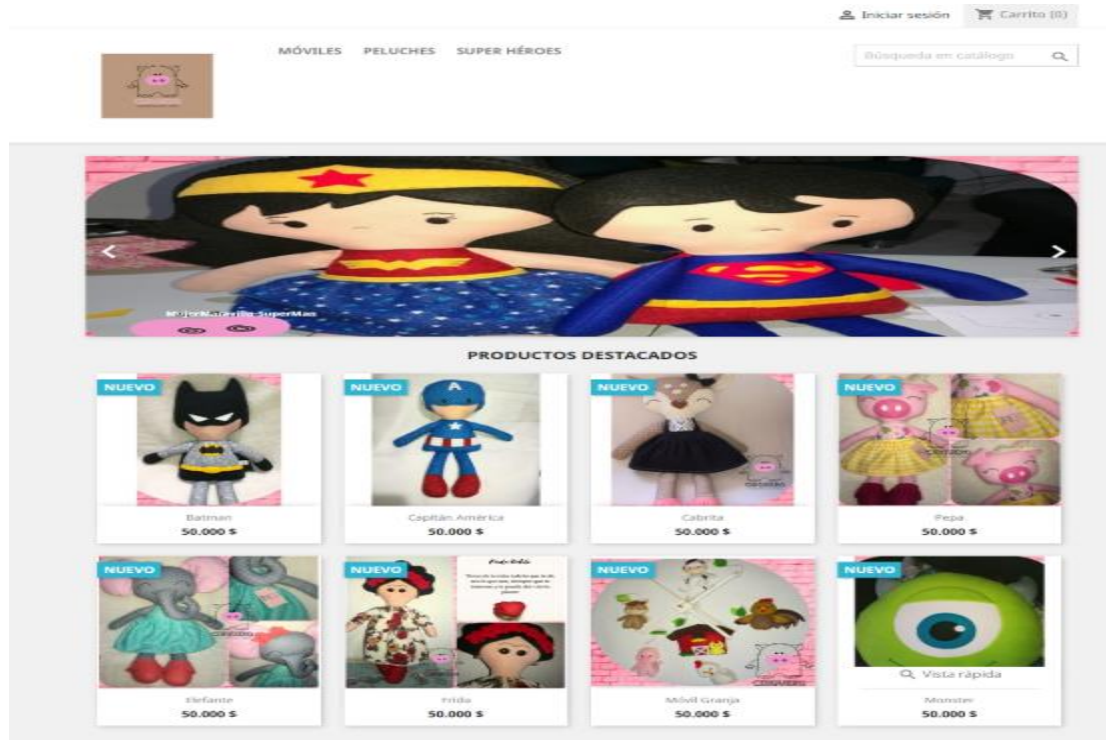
Iniciar sesión Carrito (0)

MÓVILES PELUCHES SUPER HÉROES

Búsqueda en catálogo

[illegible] SuperMan

PRODUCTOS DESTACADOS

NUEVO
Batman
50.000 $

NUEVO
Capitán América
50.000 $

NUEVO
Cabrita
50.000 $

NUEVO
Pepa
50.000 $

NUEVO
Elefante
50.000 $

NUEVO
Frida
50.000 $

NUEVO
Móvil Granja
50.000 $

NUEVO
Vista rápida
Monster
50.000 $